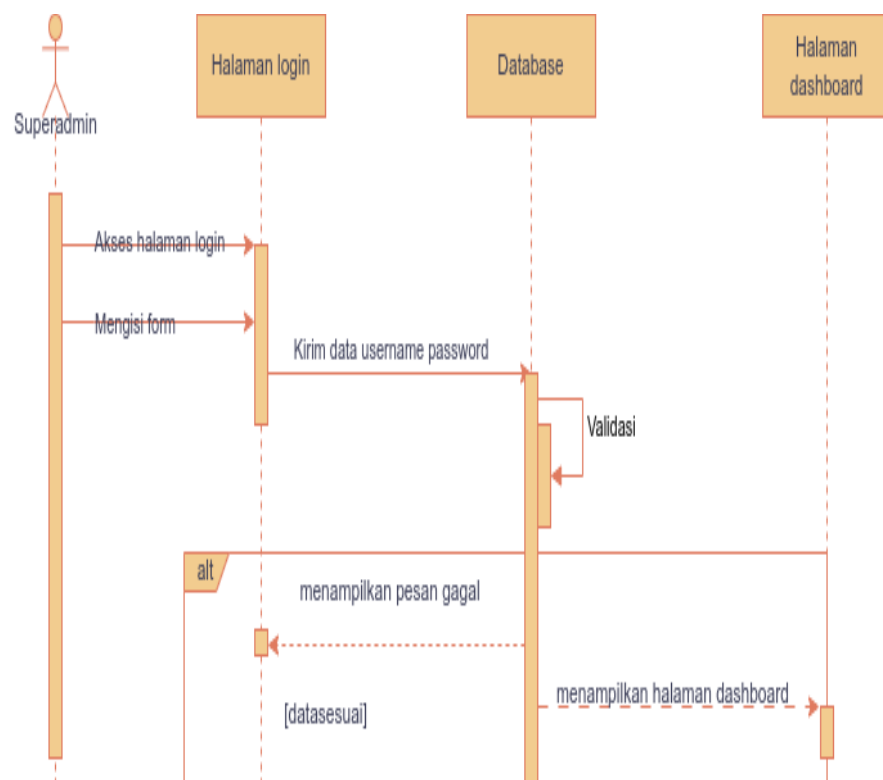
Superadmin

Halaman login

Database

Halaman dashboard

Akses halaman login

Mengisi form

Kirim data username password

Validasi

alt

menampilkan pesan gagal

[datasesuai]

menampilkan halaman dashboard